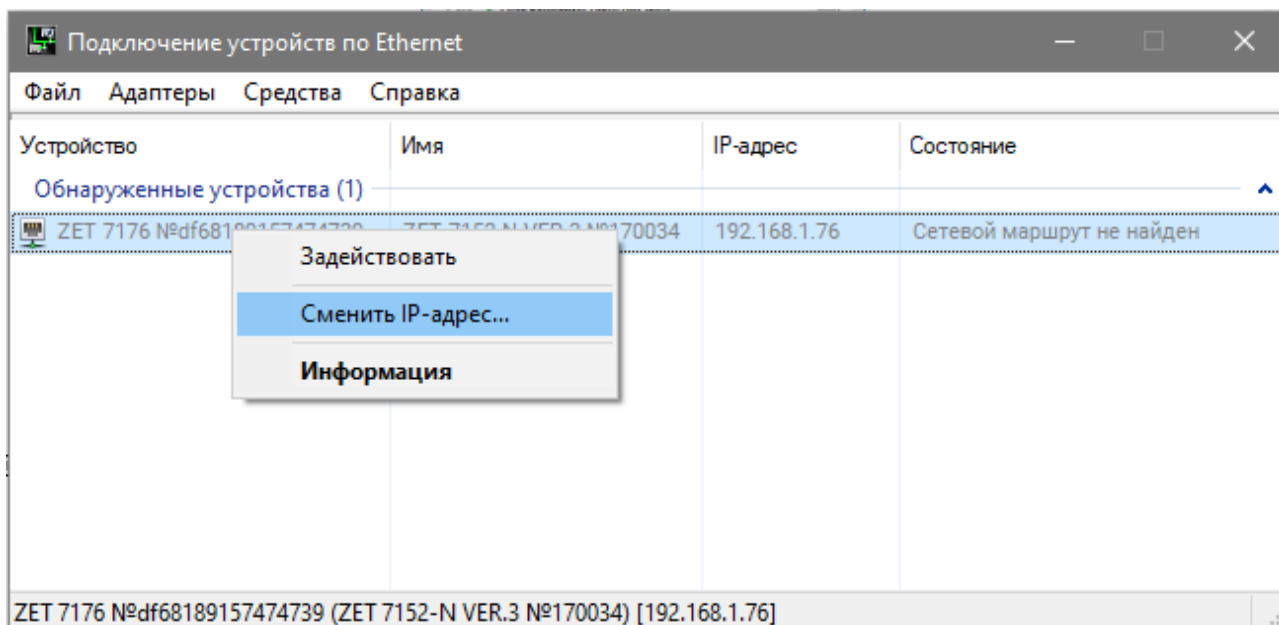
Подключение устройств по Ethernet

Файл Адаптеры Средства Справка

| Устройство | Имя | IP-адрес | Состояние |
|---|---|---|---|
| Обнаруженные устройства (1) | | | |
| ZET 7176 №df681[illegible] | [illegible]170034 | 192.168.1.76 | Сетевой маршрут не найден |

Задействовать

Сменить IP-адрес...

Информация

ZET 7176 №df68189157474739 (ZET 7152-N VER.3 №170034) [192.168.1.76]